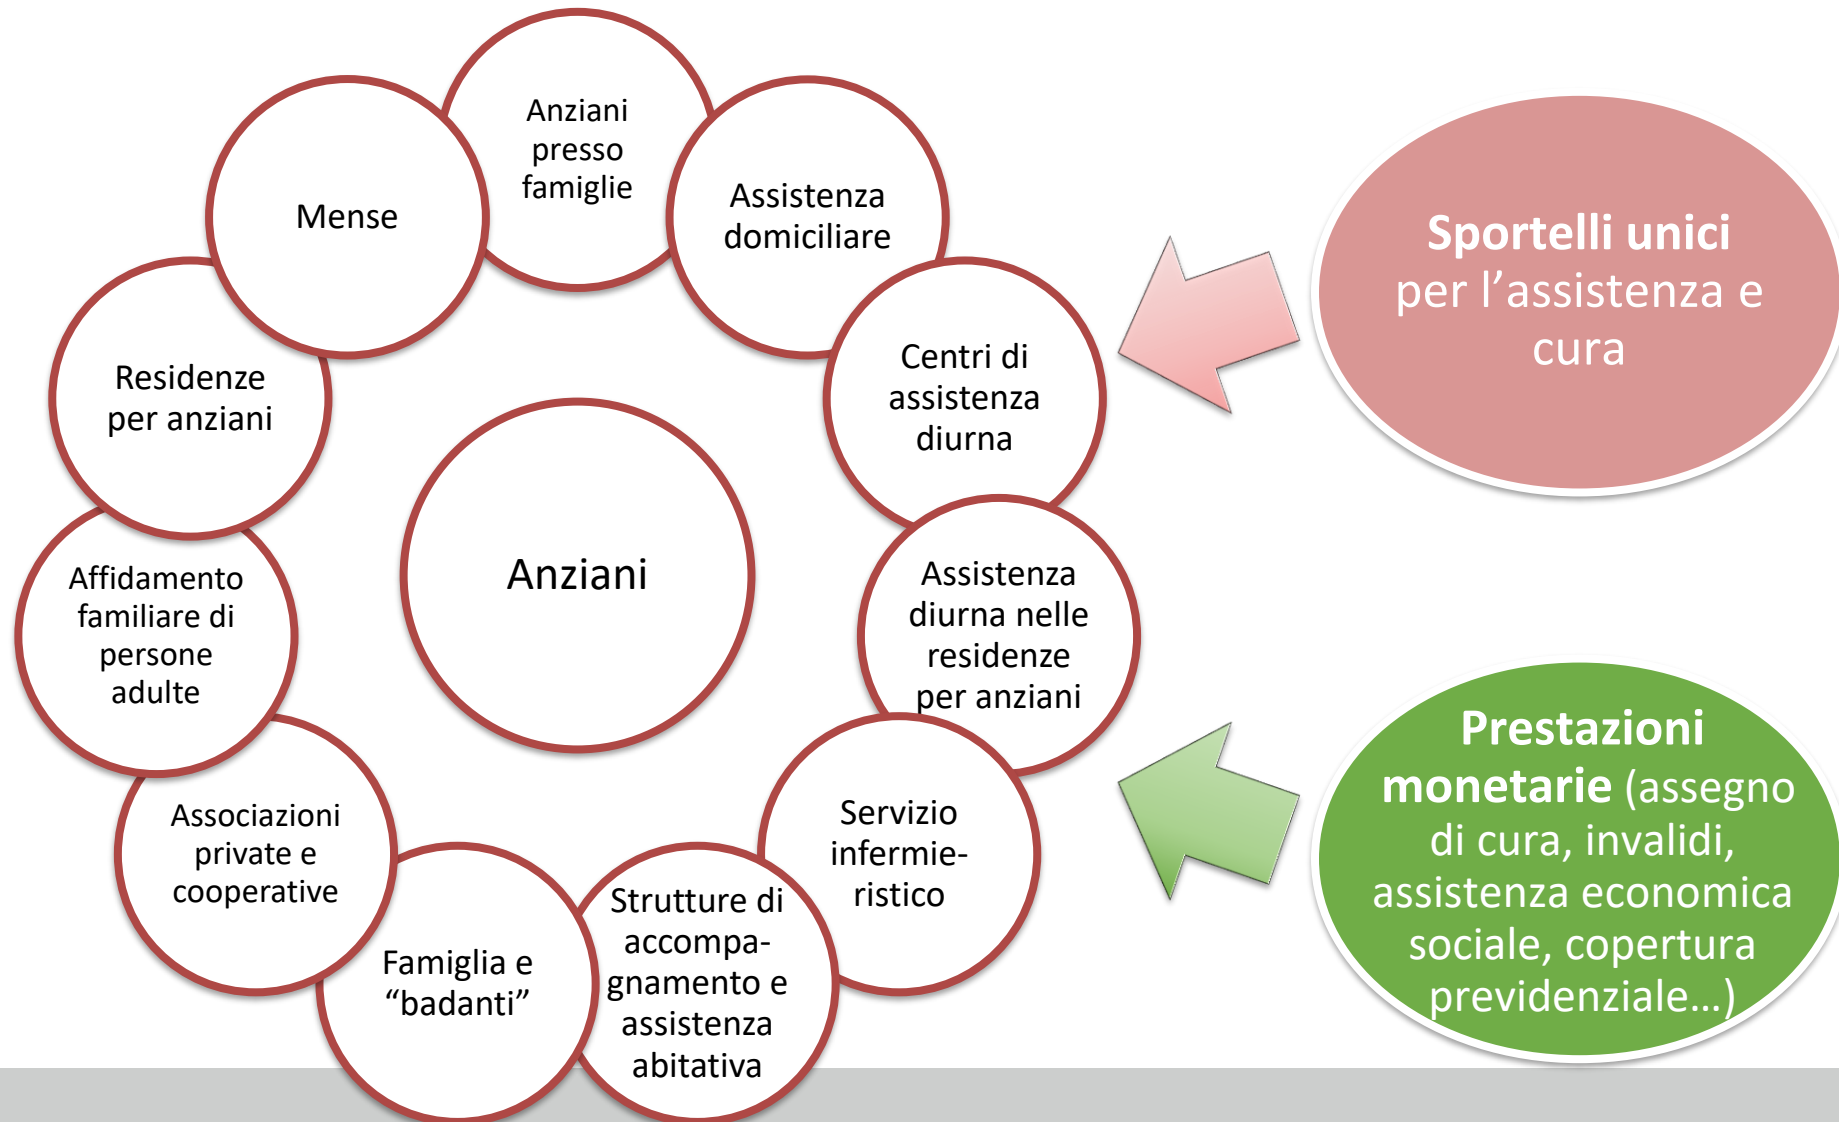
Anziani

Anziani presso famiglie

Assistenza domiciliare

Centri di assistenza diurna

Assistenza diurna nelle residenze per anziani

Servizio infermieristico

Strutture di accompagnamento e assistenza abitativa

Famiglia e "badanti"

Associazioni private e cooperative

Affidamento familiare di persone adulte

Residenze per anziani

Mense

**Sportelli unici** per l'assistenza e cura

**Prestazioni monetarie** (assegno di cura, invalidi, assistenza economica sociale, copertura previdenziale…)